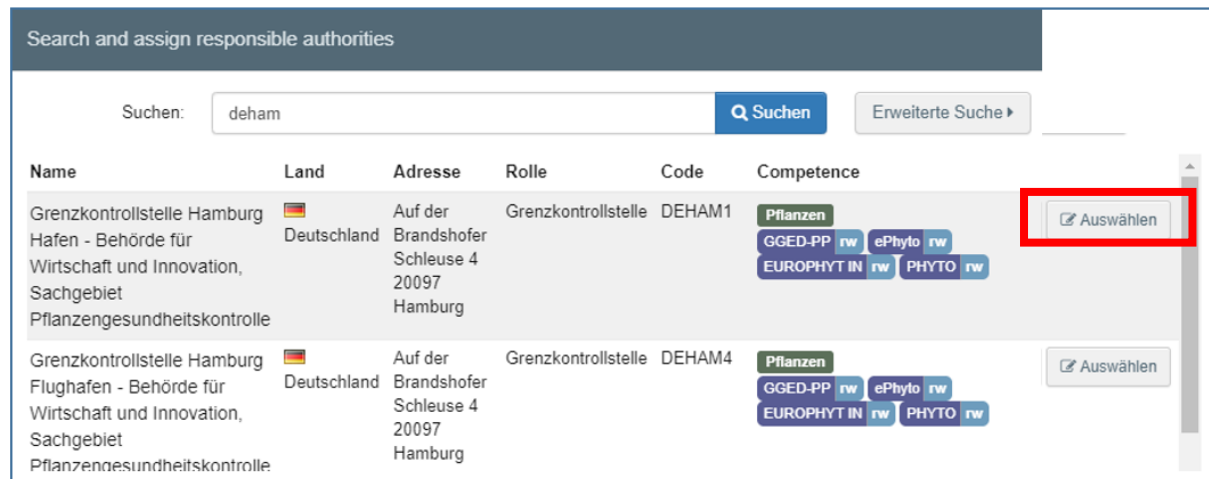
Search and assign responsible authorities

Suchen: deham

Suchen

Erweiterte Suche

| Name | Land | Adresse | Rolle | Code | Competence | |
|---|---|---|---|---|---|---|
| Grenzkontrollstelle Hamburg Hafen - Behörde für Wirtschaft und Innovation, Sachgebiet Pflanzengesundheitskontrolle | Deutschland | Auf der Brandshofer Schleuse 4 20097 Hamburg | Grenzkontrollstelle | DEHAM1 | Pflanzen GGED-PP rw ePhyto rw EUROPHYT IN rw PHYTO rw | Auswählen |
| Grenzkontrollstelle Hamburg Flughafen - Behörde für Wirtschaft und Innovation, Sachgebiet Pflanzengesundheitskontrolle | Deutschland | Auf der Brandshofer Schleuse 4 20097 Hamburg | Grenzkontrollstelle | DEHAM4 | Pflanzen GGED-PP rw ePhyto rw EUROPHYT IN rw PHYTO rw | Auswählen |